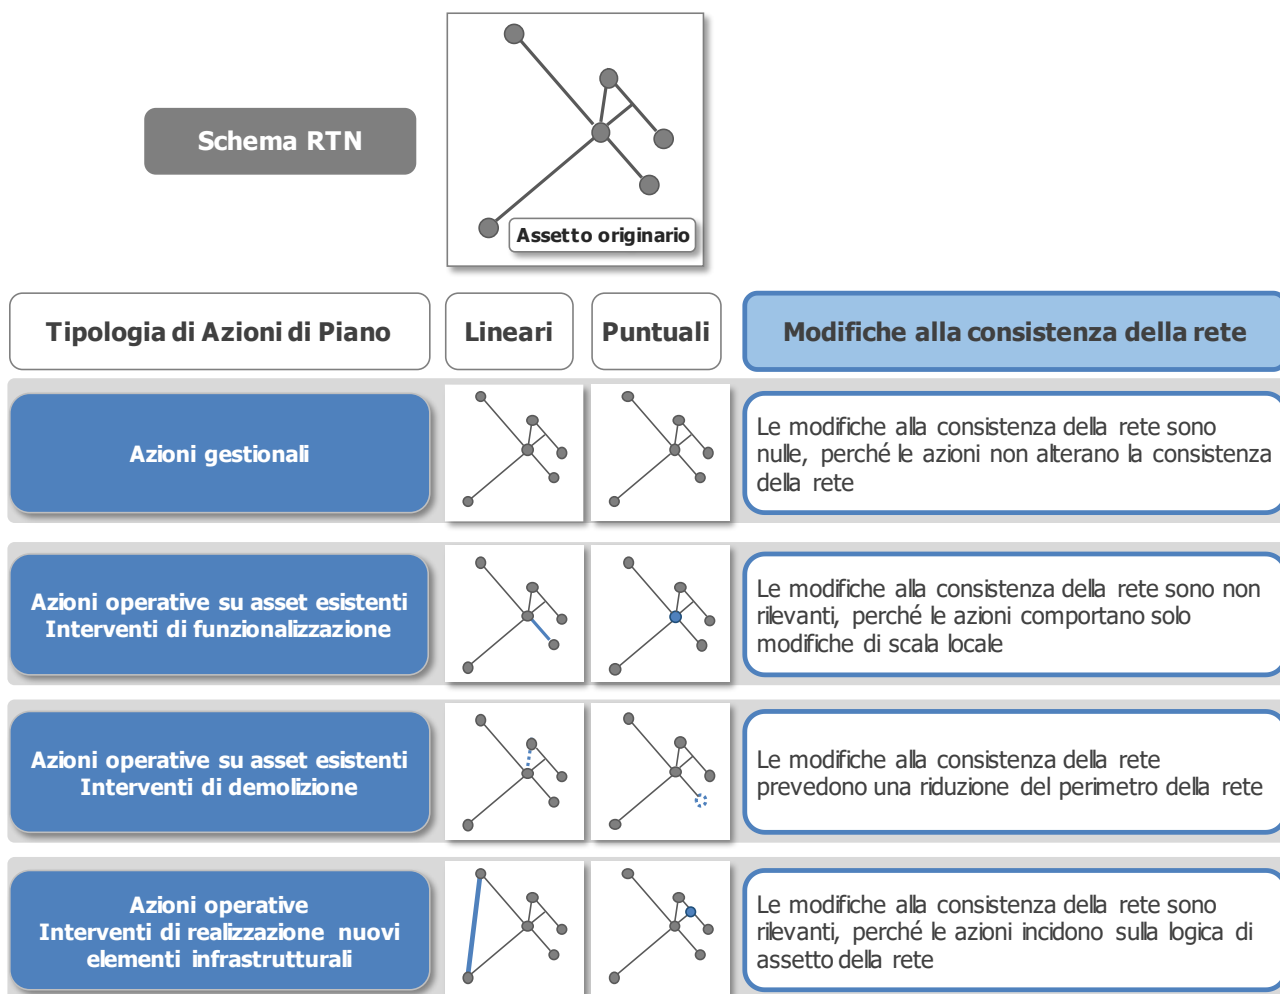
Schema RTN

Assetto originario

| Tipologia di Azioni di Piano | Lineari | Puntuali | Modifiche alla consistenza della rete |
|---|---|---|---|
| Azioni gestionali | | | Le modifiche alla consistenza della rete sono nulle, perché le azioni non alterano la consistenza della rete |
| Azioni operative su asset esistenti Interventi di funzionalizzazione | | | Le modifiche alla consistenza della rete sono non rilevanti, perché le azioni comportano solo modifiche di scala locale |
| Azioni operative su asset esistenti Interventi di demolizione | | | Le modifiche alla consistenza della rete prevedono una riduzione del perimetro della rete |
| Azioni operative Interventi di realizzazione nuovi elementi infrastrutturali | | | Le modifiche alla consistenza della rete sono rilevanti, perché le azioni incidono sulla logica di assetto della rete |